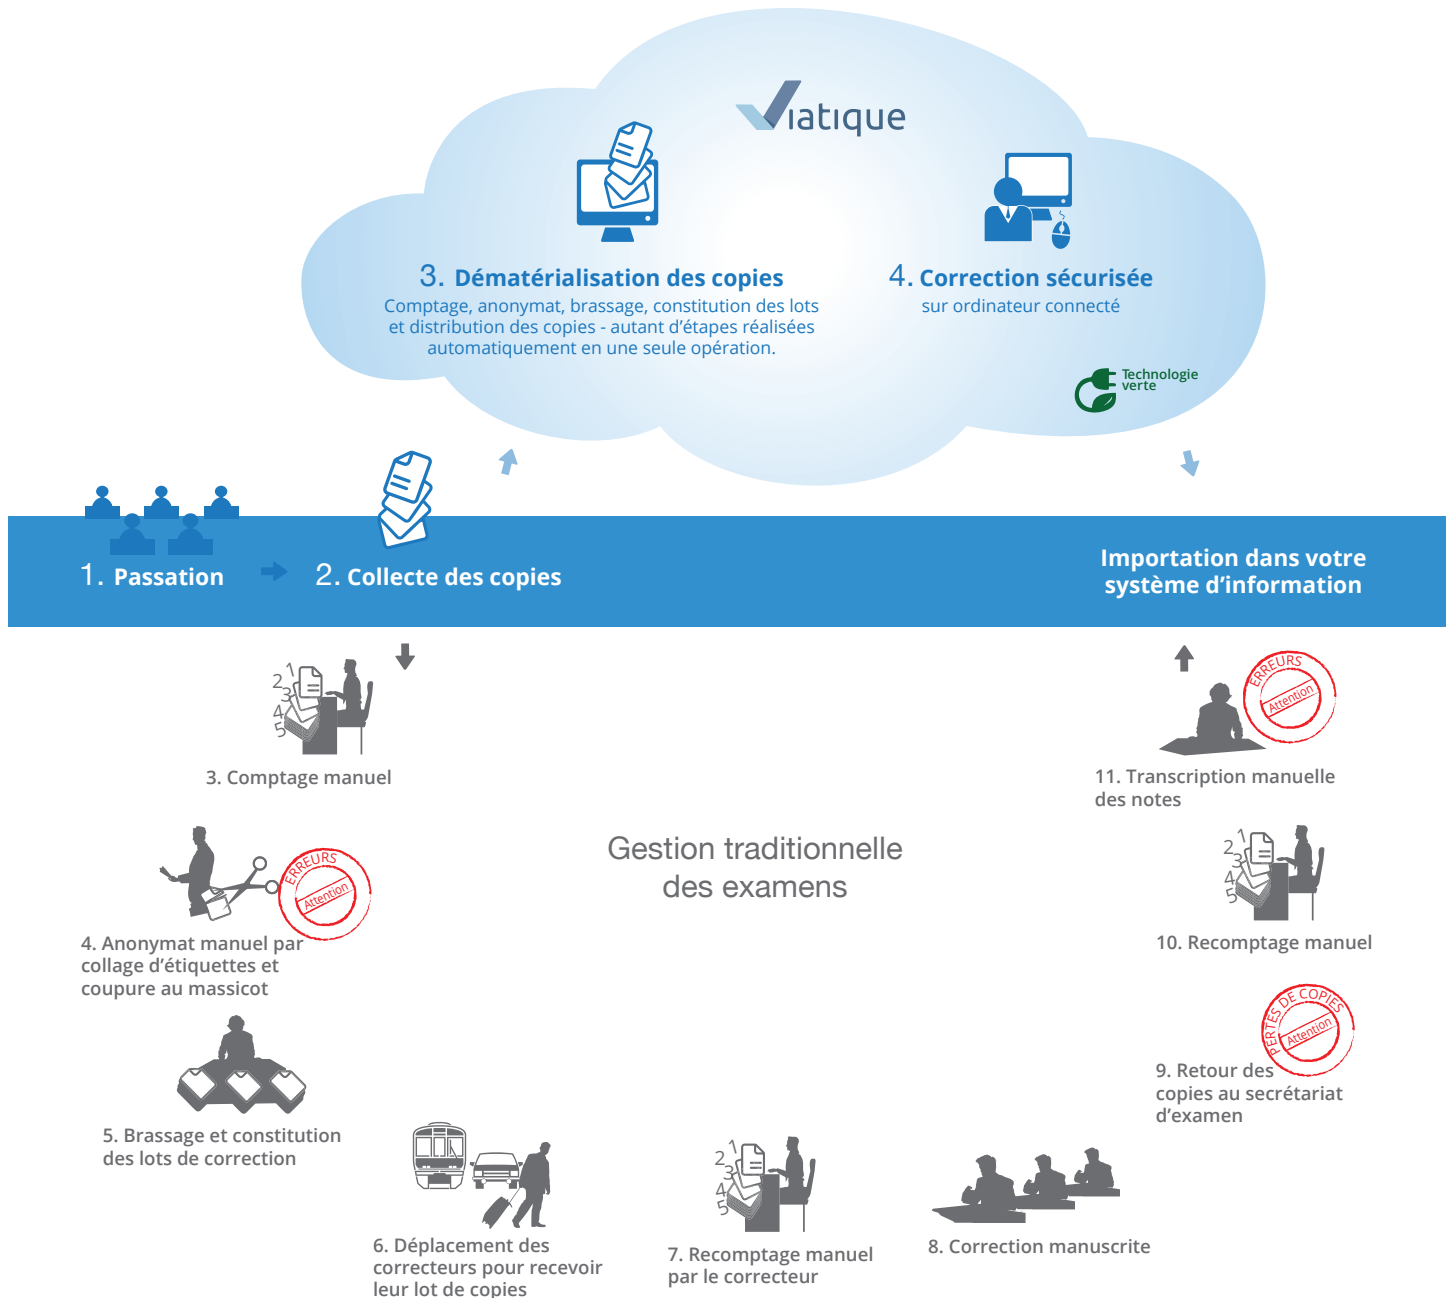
Viatique

3. Dématérialisation des copies
Comptage, anonymat, brassage, constitution des lots et distribution des copies - autant d'étapes réalisées automatiquement en une seule opération.

4. Correction sécurisée
sur ordinateur connecté

Technologie verte

1. Passation

2. Collecte des copies

Importation dans votre système d'information

1 2 3 4 5

3. Comptage manuel

ERREURS Attention

11. Transcription manuelle des notes

Gestion traditionnelle des examens

ERREURS Attention

4. Anonymat manuel par collage d'étiquettes et coupure au massicot

1 2 3 4 5

10. Recomptage manuel

PERTES DE COPIES Attention

9. Retour des copies au secrétariat d'examen

5. Brassage et constitution des lots de correction

1 2 3 4 5

6. Déplacement des correcteurs pour recevoir leur lot de copies

7. Recomptage manuel par le correcteur

8. Correction manuscrite